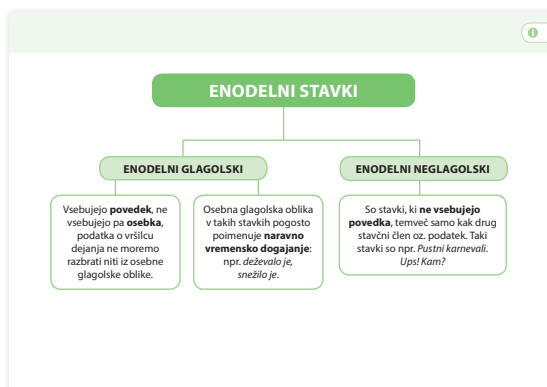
ENODELNI STAVKI

ENODELNI GLAGOLSKI

Vsebujejo **povedek**, ne vsebujejo pa **osebka**, podatka o vršilcu dejanja ne moremo razbrati niti iz osebne glagolske oblike.

Osebna glagolska oblika v takih stavkih pogosto poimenuje **naravno vremensko dogajanje**: npr. *deževalo je, snežilo je*.

ENODELNI NEGLAGOLSKI

So stavki, ki **ne vsebujejo povedka**, temveč samo kak drug stavčni člen oz. podatek. Taki stavki so npr. *Pustni karnevali. Ups! Kam?*